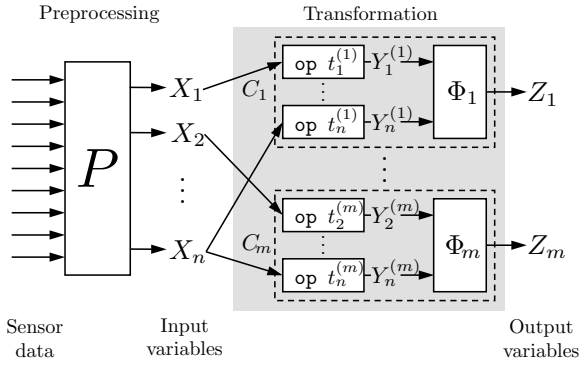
Preprocessing

Transformation

$P$

$X_1$

$X_2$

$\vdots$

$X_n$

$C_1$

op $t_1^{(1)}$ $Y_1^{(1)}$

$\vdots$

op $t_n^{(1)}$ $Y_n^{(1)}$

$\Phi_1$

$Z_1$

$\vdots$

$C_m$

op $t_2^{(m)}$ $Y_2^{(m)}$

$\vdots$

op $t_n^{(m)}$ $Y_n^{(m)}$

$\Phi_m$

$Z_m$

Sensor data

Input variables

Output variables